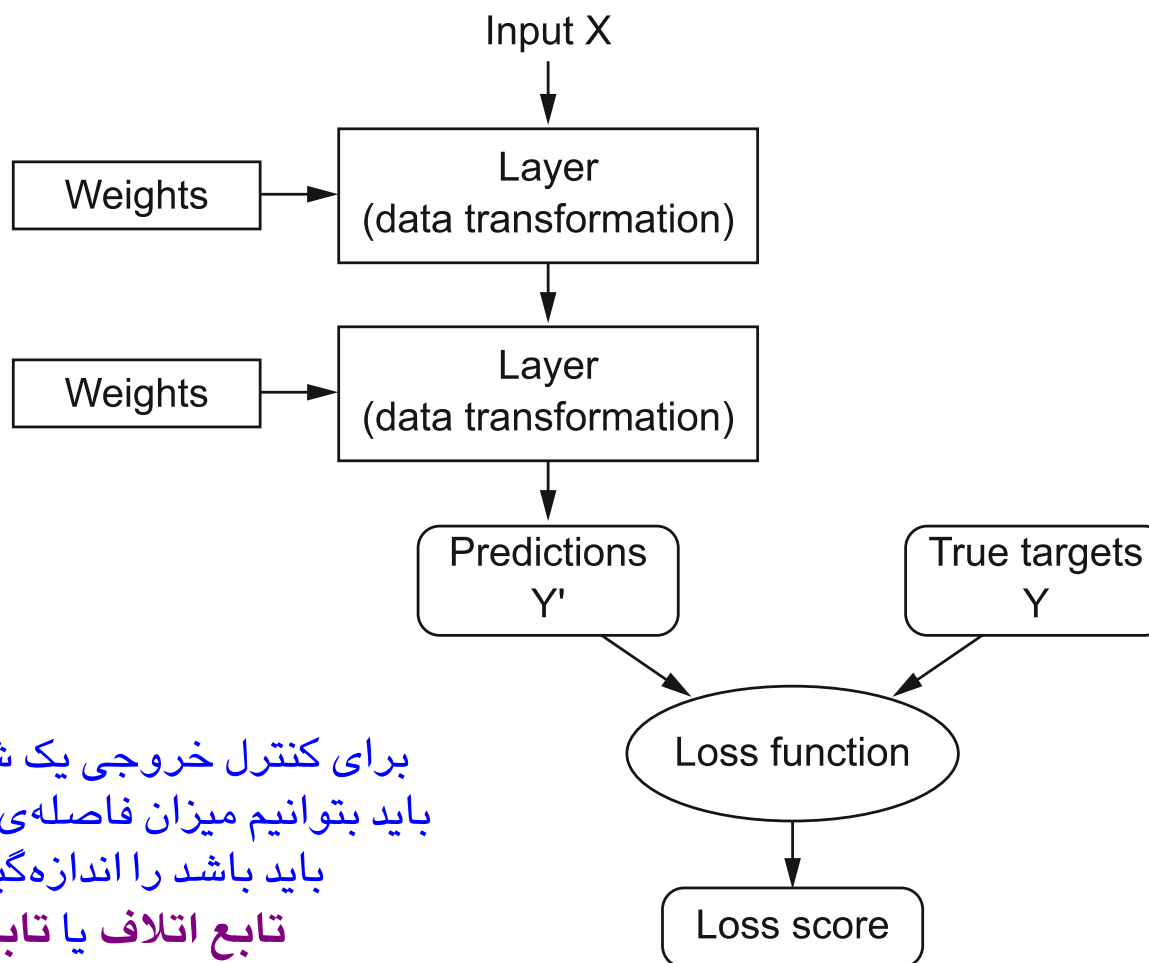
Input X

Weights

Layer
(data transformation)

Weights

Layer
(data transformation)

Predictions
Y'

True targets
Y

Loss function

Loss score

برای کنترل خروجی یک ش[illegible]
باید بتوانیم میزان فاصله‌ی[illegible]
باید باشد را اندازه‌گی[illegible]
تابع اتلاف یا تاب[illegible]